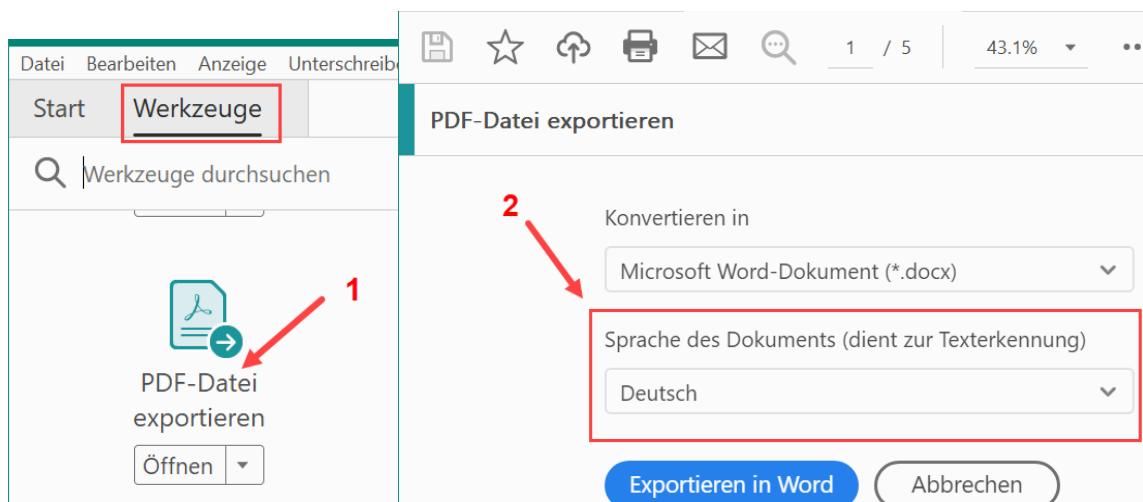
Datei Bearbeiten Anzeige Unterschreibe

Start Werkzeuge

Werkzeuge durchsuchen

PDF-Datei exportieren

Öffnen

1

1 / 5

43.1%

PDF-Datei exportieren

2

Konvertieren in

Microsoft Word-Dokument (*.docx)

Sprache des Dokuments (dient zur Texterkennung)

Deutsch

Exportieren in Word

Abbrechen